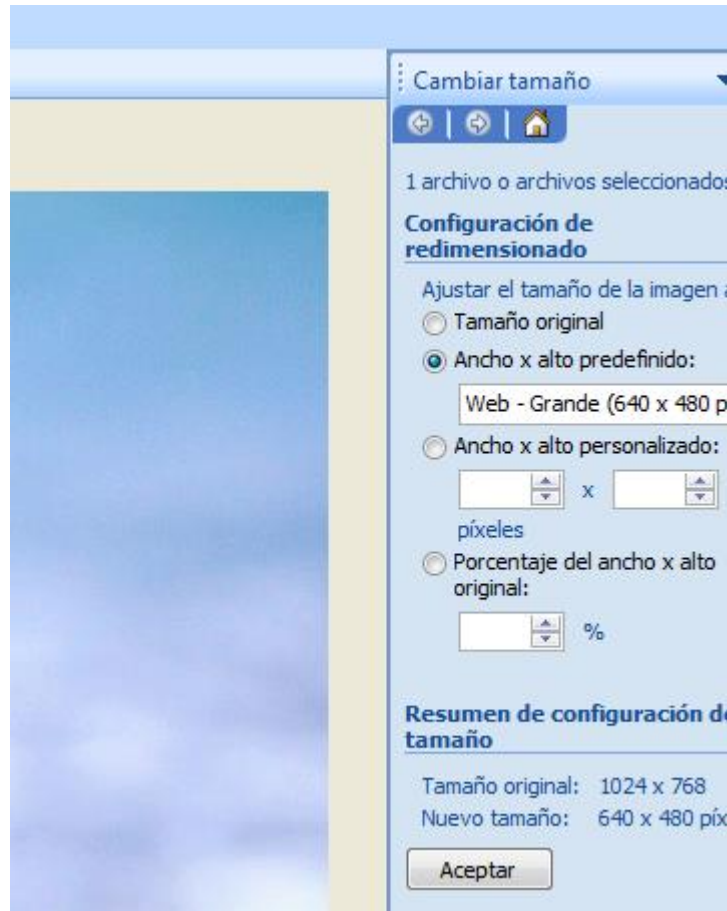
Cambiar tamaño

1 archivo o archivos seleccionados

Configuración de redimensionado

Ajustar el tamaño de la imagen a

Tamaño original

Ancho x alto predefinido:

Web - Grande (640 x 480 p

Ancho x alto personalizado:

x

píxeles

Porcentaje del ancho x alto original:

%

Resumen de configuración de tamaño

Tamaño original: 1024 x 768

Nuevo tamaño: 640 x 480 píx

Aceptar